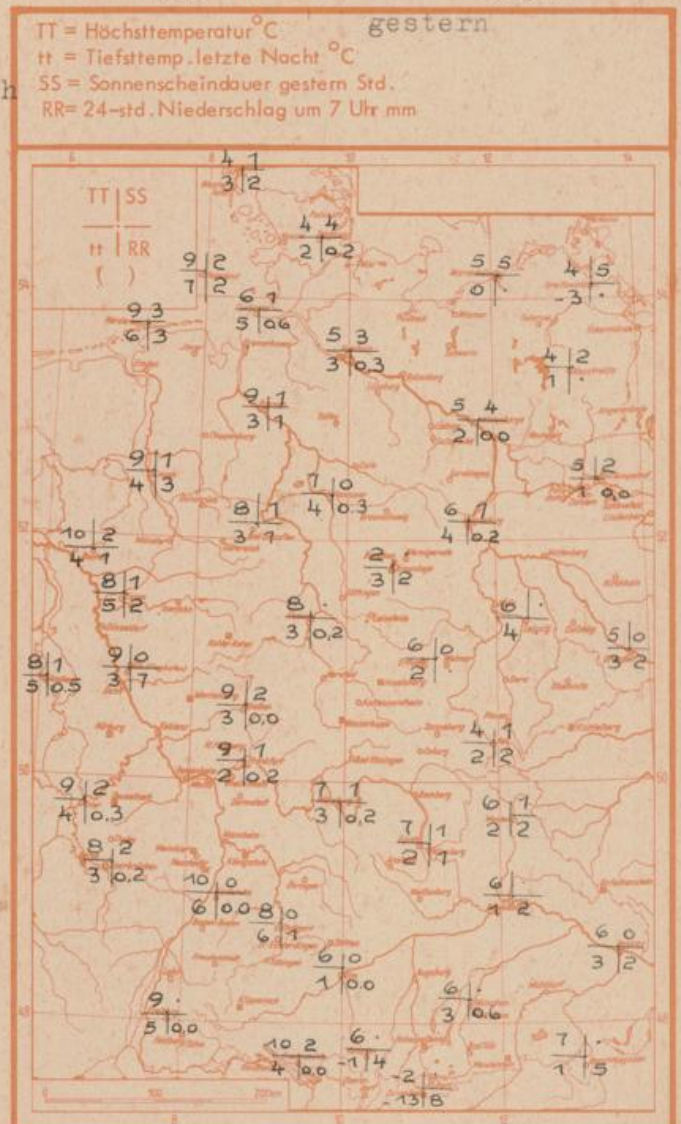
h

TT = Höchsttemperatur °C
tt = Tiefsttemp. letzte Nacht °C
SS = Sonnenscheindauer gestern Std.
RR = 24-std. Niederschlag um 7 Uhr mm

gestern

TT | SS
tt | RR
( )

4 1
3 2

4 4
2 0.2

9 2
7 2

5 5
0 ·

4 5
-3 ·

9 3
6 3

6 1
5 0.6

5 3
3 0.3

4 2
1 ·

9 1
3 1

5 4
2 0.0

9 1
4 3

7 0
4 0.3

5 2
1 0.0

8 1
3 1

6 1
4 0.2

10 2
4 1

2 ·
3 2

8 1
5 2

8 ·
3 0.2

6 ·
4

5 0
3 2

6 0
2 ·

8 1
5 0.5

9 0
3 7

9 2
3 0.0

4 1
2 2

9 1
2 0.2

9 2
4 0.3

7 1
3 0.2

6 1
2 2

7 1
2 1

8 2
3 0.2

6
1 2

10 0
6 0.0

8 0
6 1

6 0
3 2

6 0
1 0.0

9 ·
5 0.0

6 ·
3 0.6

10 2
4 0.0

6 ·
-1 4

7 ·
1 5

-2 ·
-13 8